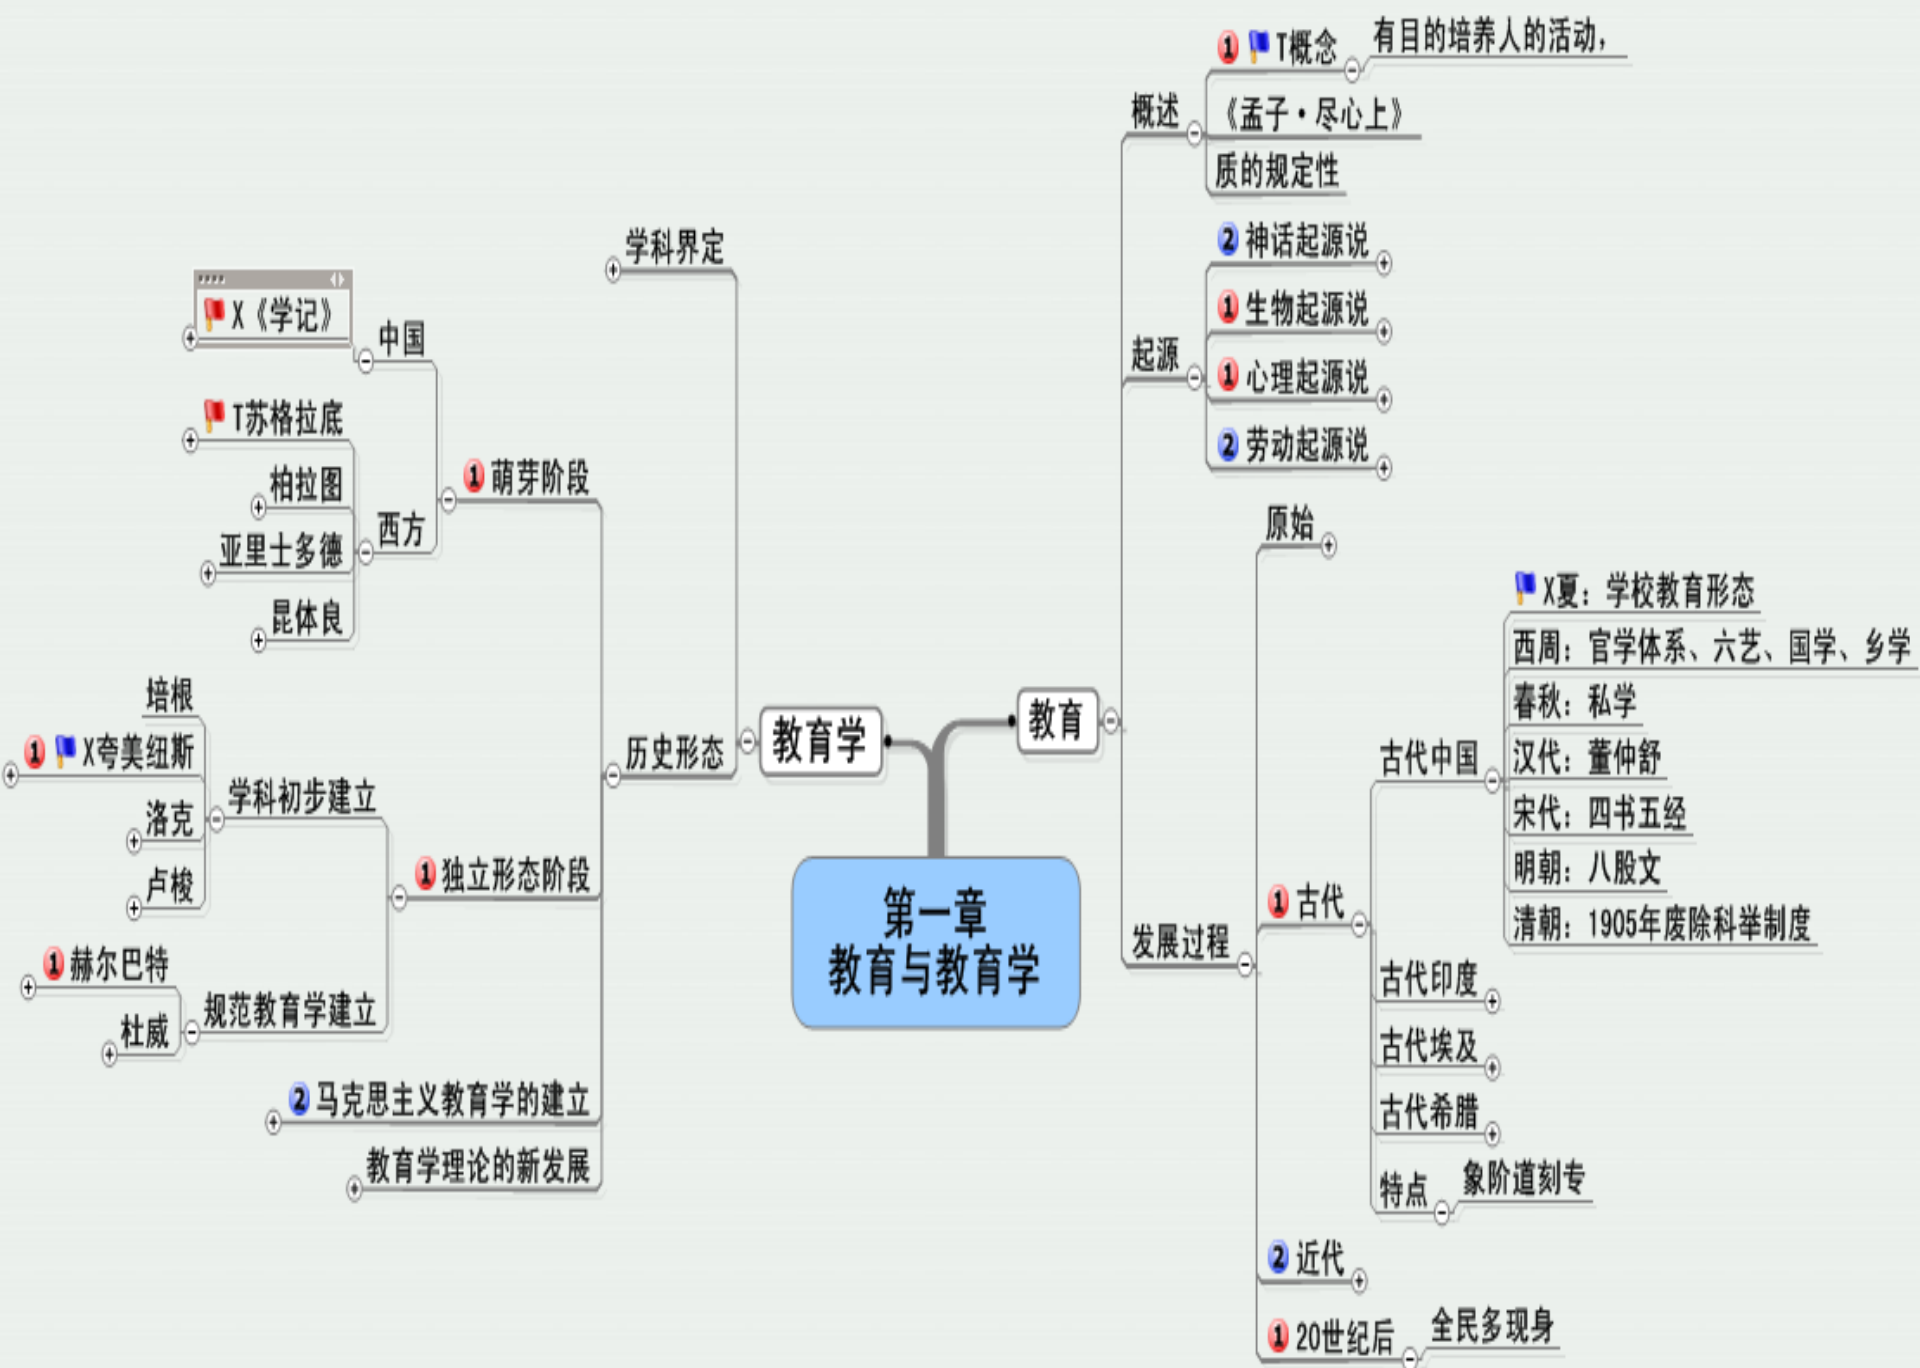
第一章
教育与教育学

教育学

学科界定

历史形态

1 萌芽阶段
中国
X《学记》
西方
T苏格拉底
柏拉图
亚里士多德
昆体良

1 独立形态阶段
学科初步建立
培根
1 X夸美纽斯
洛克
卢梭
规范教育学建立
1 赫尔巴特
杜威

2 马克思主义教育学的建立

教育学理论的新发展

教育

概述
1 T概念
有目的培养人的活动，
《孟子·尽心上》
质的规定性

起源
2 神话起源说
1 生物起源说
1 心理起源说
2 劳动起源说

发展过程
原始
1 古代
古代中国
X夏：学校教育形态
西周：官学体系、六艺、国学、乡学
春秋：私学
汉代：董仲舒
宋代：四书五经
明朝：八股文
清朝：1905年废除科举制度
古代印度
古代埃及
古代希腊
特点
象阶道刻专
2 近代
1 20世纪后
全民多现身